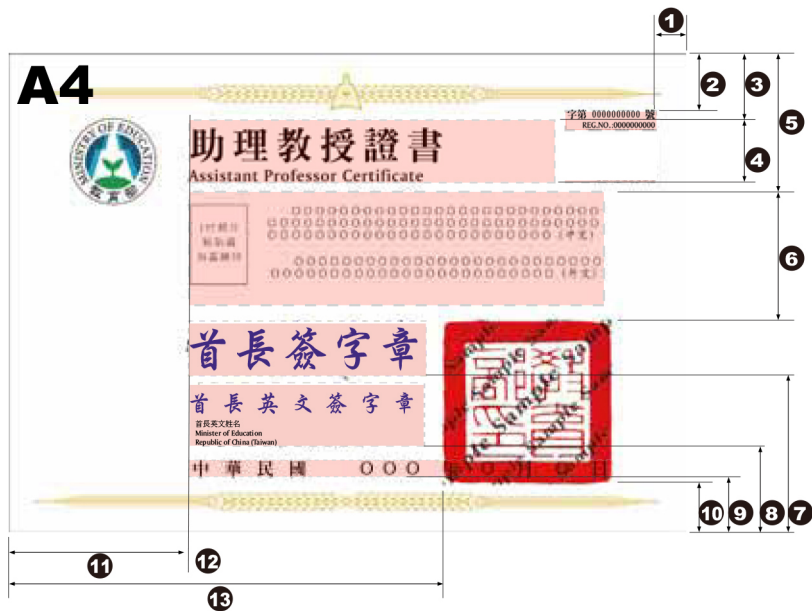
A4

1

2

3

5

4

6

7

8

9

10

11

12

13

MINISTRY OF EDUCATION

教育部

字第 0000000000 號

REG.NO.:0000000000

助理教授證書

Assistant Professor Certificate

1吋相片 騎縫處 加蓋鋼印

○○○○○○○○○○○○○○○○○○○○○○○○○○○○○○○○○○○○○○○○○○○○○○○○○○○○○○○○○○○○○○○○○○○○○○(中文)

○○○○○○○○○○○○○○○○○○○○○○○○○○○○○○○○○○○○○○○○○○○○○○○○○○○○(英文)

首長簽字章

首長英文簽字章

首長英文姓名
Minister of Education
Republic of China (Taiwan)

中華民國 ○○○ 年 ○ 月 ○ 日

Sample